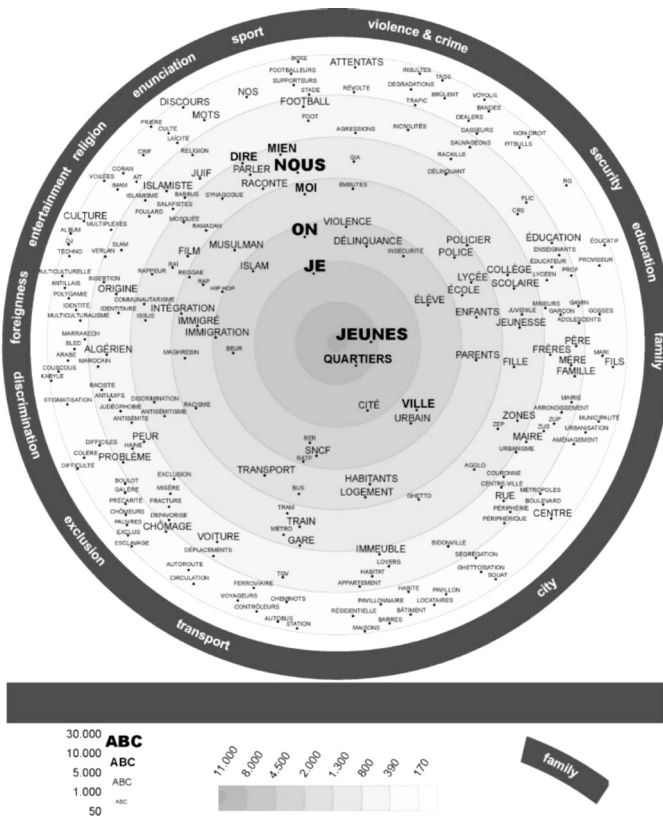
sport
violence & crime
enunciation
religion
entertainment
security
education
foreignness
family
discrimination
exclusion
city
transport

BOXE
FOOTBALLEURS
SUPPORTEURS
STADE
ATTENTATS
INSULTES
TAGS
DÉGRADATIONS
BRÛLENT
VOYOUS
BANDES
RÉVOLTE
TRAFIC
DEALERS
CASSEURS
NON-DROIT
SAUVAGEONS
PITBULLS
RACAILLE
DÉLINQUANT
AGRESSIONS
INCIVILITÉS
FOOT
NOS
FOOTBALL
DISCOURS
MOTS
PRIÈRE
CULTE
LAÏCITÉ
RELIGION
CRIF
CORAN
VOILÉES
AIT
IMAM
ISLAMISME
BARBUS
SALAFISTES
FOULARD
SYNAGOGUE
MOSQUÉE
RAMADAN
ISLAMISTE
JUIF
DIRE
MIEN
NOUS
PARLER
RACONTE
MOI
GIA
ÉMEUTES
RG
FLIC
CRS
CULTURE
ALBUM
MULTIPLEXES
DJ
TECHNO
SLAM
VERLAN
MULTICULTURELLE
ANTILLAIS
POLYGAMIE
IDENTITÉ
MULTICULTURALISME
FILM
RAPPEUR
RAÏ
REGGAE
RAP
HIP HOP
MUSULMAN
ISLAM
ON
VIOLENCE
DÉLINQUANCE
INSÉCURITÉ
JE
POLICIER
POLICE
ÉDUCATION
ÉDUCATIF
ENSEIGNANTS
ÉDUCATEUR
PROF
PROVISEUR
LYCÉEN
LYCÉE
COLLÈGE
ÉCOLE
SCOLAIRE
ORIGINE
INSERTION
COMMUNAUTARISME
IDENTITAIRE
ISSUS
INTÉGRATION
IMMIGRÉ
IMMIGRATION
ÉLÈVE
JUVÉNILE
MINEURS
GAMIN
GARÇON
GOSSES
ADOLESCENTS
ENFANTS
JEUNESSE
MARRAKECH
BLED
ARABE
MAROCAIN
ALGÉRIEN
COUSCOUS
KABYLE
MAGHREBIN
BEUR
JEUNES
QUARTIERS
PARENTS
FILLE
FRÈRES
PÈRE
MÈRE
FAMILLE
MARI
FILS
RACISTE
STIGMATISATION
ANTIJUIFS
JUDÉOPHOBIE
DISCRIMINATION
ANTISÉMITE
ANTISÉMITISME
RACISME
CITÉ
VILLE
URBAIN
MAIRIE
ARRONDISSEMENT
ZONES
ZEP
ZUP
ZUS
MUNICIPALITÉ
URBANISATION
MAIRE
AMÉNAGEMENT
URBANISME
DIFFICILES
HAINE
COLÈRE
DIFFICULTÉ
PEUR
PROBLÈME
RER
RATP
SNCF
TRANSPORT
EXCLUSION
BOULOT
GALÈRE
MISÈRE
PRÉCARITÉ
FRACTURE
CHÔMEURS
DÉFAVORISÉ
PAUVRES
EXCLUS
ESCLAVAGE
CHÔMAGE
BUS
HABITANTS
LOGEMENT
GHETTO
AGGLO
COURONNE
CENTRE-VILLE
MÉTROPOLES
RUE
PÉRIPHÉRIE
BOULEVARD
PÉRIPHÉRIQUE
CENTRE
TRAM
MÉTRO
TRAIN
GARE
VOITURE
DÉPLACEMENTS
AUTOROUTE
CIRCULATION
IMMEUBLE
BIDONVILLE
SÉGRÉGATION
LOYERS
GHETTOÏSATION
SQUAT
HABITAT
APPARTEMENT
HABITÉ
PAVILLON
TGV
FERROVIAIRE
VOYAGEURS
CHEMINOTS
CONTRÔLEURS
PAVILLONNAIRE
LOCATAIRES
AUTOBUS
STATION
RÉSIDENTIELLE
BÂTIMENT
BARRES
MAISONS

30.000 ABC
10.000 ABC
5.000 ABC
1.000 ABC
50

11.000
8.000
4.500
2.000
1.300
800
390
170

family